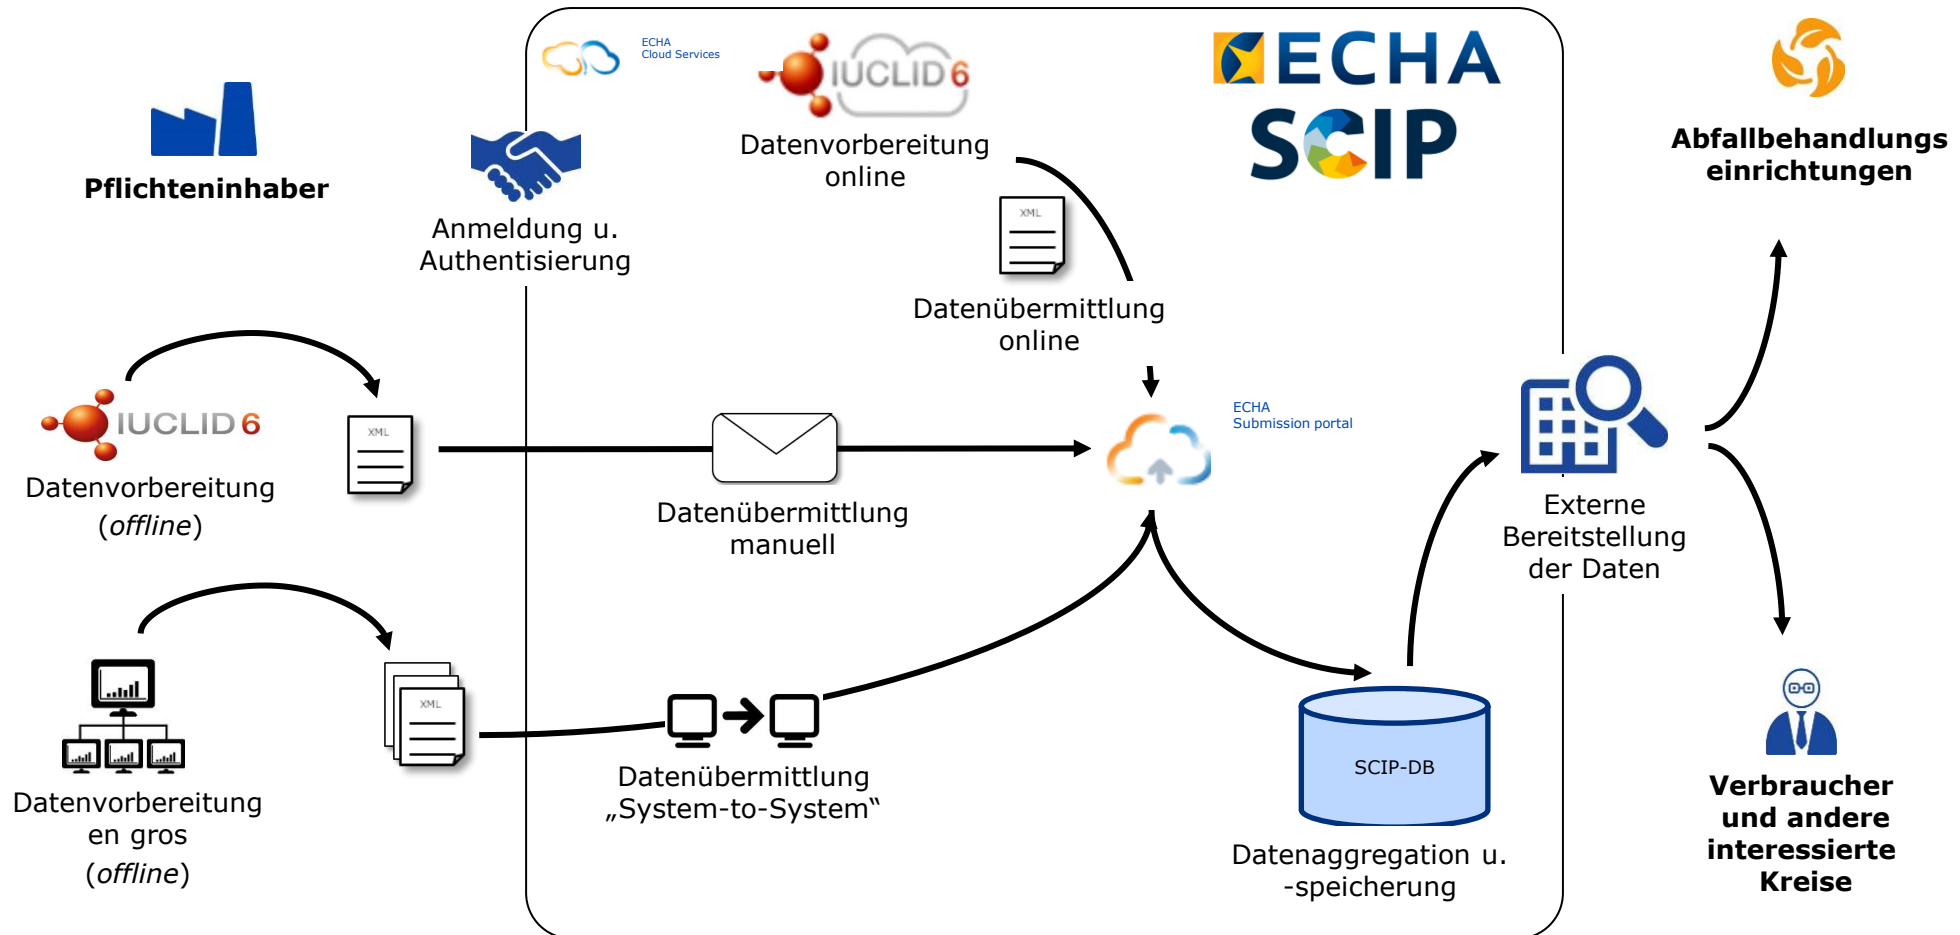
Pflichteninhaber

Anmeldung u. Authentisierung

ECHA Cloud Services

IUCLID 6

Datenvorbereitung online

ECHA

SCIP

Abfallbehandlungs einrichtungen

XML

Datenübermittlung online

IUCLID 6

Datenvorbereitung (*offline*)

XML

Datenübermittlung manuell

ECHA Submission portal

Externe Bereitstellung der Daten

XML

Datenvorbereitung en gros (*offline*)

Datenübermittlung „System-to-System“

SCIP-DB

Datenaggregation u. -speicherung

Verbraucher und andere interessierte Kreise